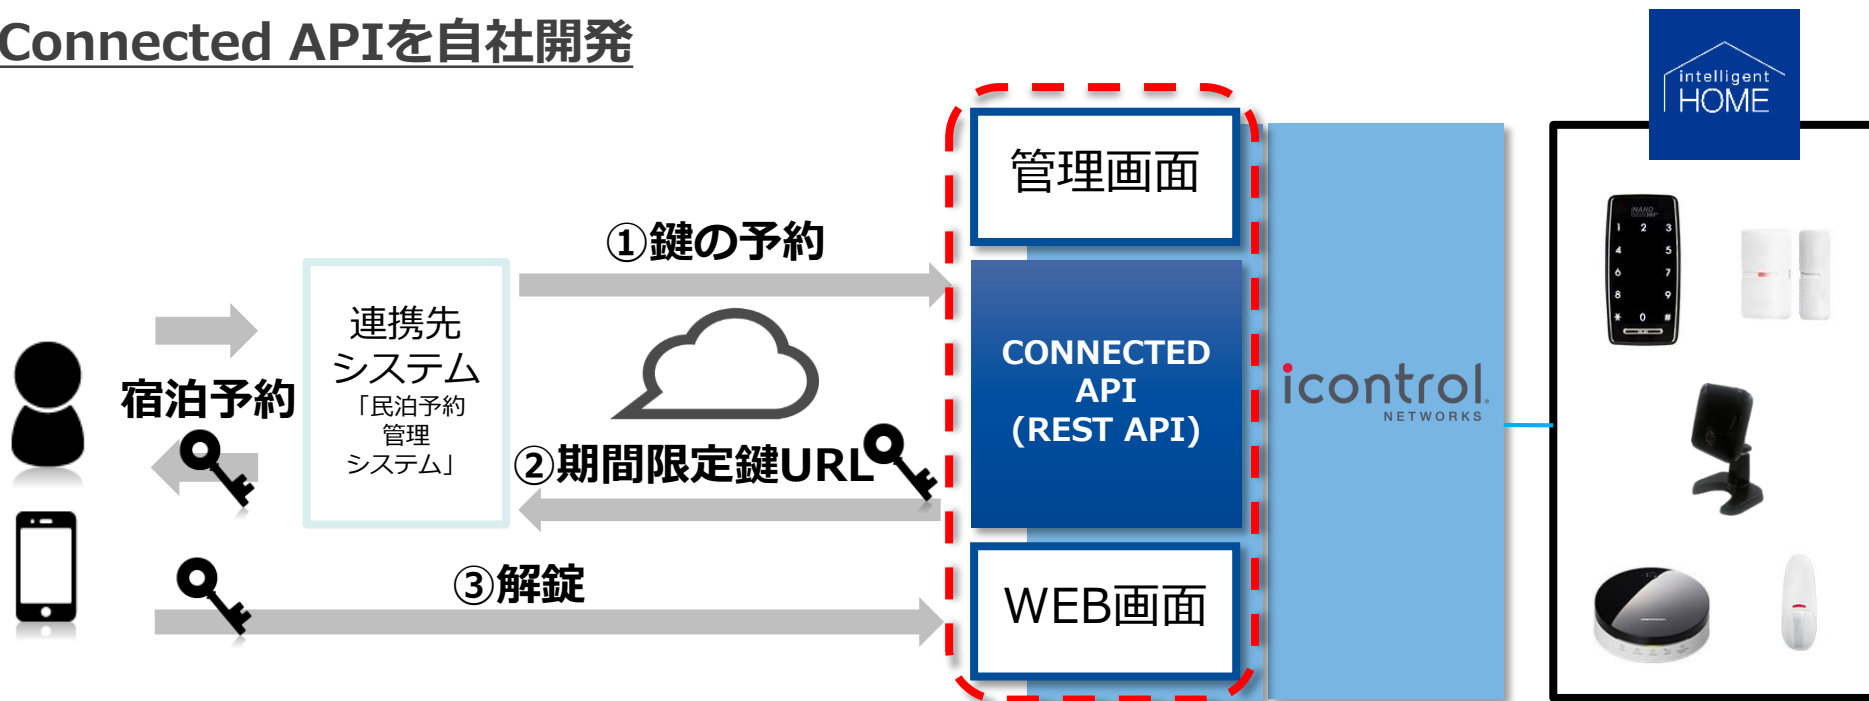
Connected APIを自社開発

intelligent HOME

管理画面

①鍵の予約

宿泊予約

連携先システム
「民泊予約管理システム」

CONNECTED API (REST API)

icontrol NETWORKS

②期間限定鍵URL

③解錠

WEB画面

1 2 3 4 5 6 7 8 9 * 0 #